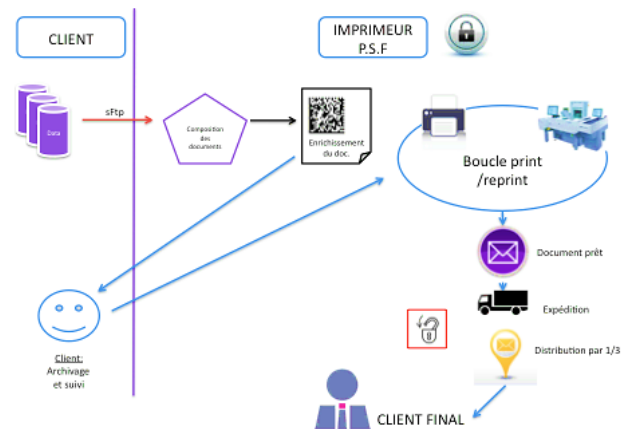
CLIENT

IMPRIMEUR
P.S.F

Data

sFtp

Composition des documents

Enrichissement du doc.

Boucle print /reprint

Document prêt

Expédition

Distribution par 1/3

Client:
Archivage et suivi

CLIENT FINAL